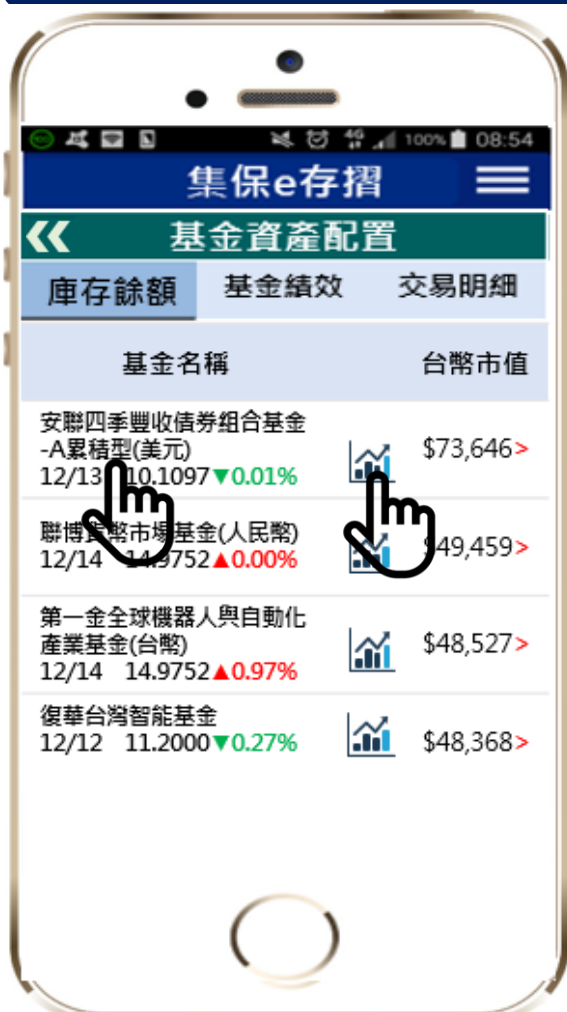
100% 08:54

集保e存摺

基金資產配置

庫存餘額 基金績效 交易明細

基金名稱 台幣市值

安聯四季豐收債券組合基金-A累積型(美元)
12/13 10.1097▼0.01% $73,646>

聯博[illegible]幣市場基金(人民幣)
12/14 1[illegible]9752▲0.00% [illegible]49,459>

第一金全球機器人與自動化產業基金(台幣)
12/14 14.9752▲0.97% $48,527>

復華台灣智能基金
12/12 11.2000▼0.27% $48,368>